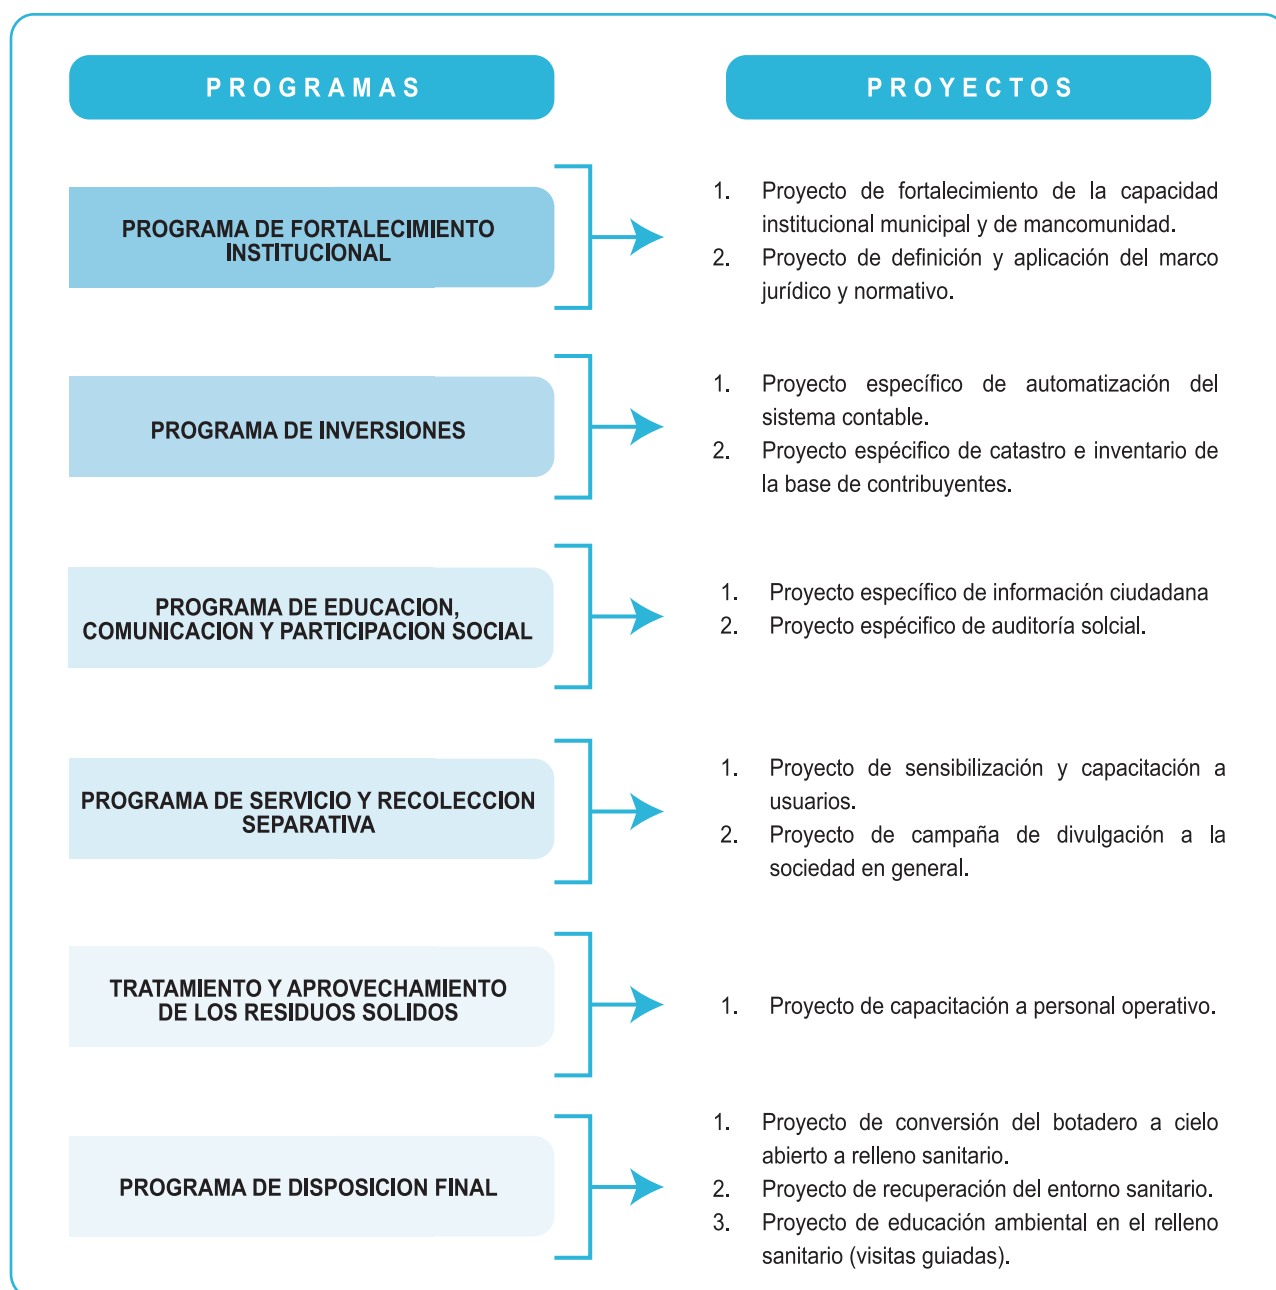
PROGRAMAS

PROYECTOS

PROGRAMA DE FORTALECIMIENTO INSTITUCIONAL

1. Proyecto de fortalecimiento de la capacidad institucional municipal y de mancomunidad.
2. Proyecto de definición y aplicación del marco jurídico y normativo.

PROGRAMA DE INVERSIONES

1. Proyecto específico de automatización del sistema contable.
2. Proyecto espécifico de catastro e inventario de la base de contribuyentes.

PROGRAMA DE EDUCACION, COMUNICACION Y PARTICIPACION SOCIAL

1. Proyecto específico de información ciudadana
2. Proyecto espécifico de auditoría solcial.

PROGRAMA DE SERVICIO Y RECOLECCION SEPARATIVA

1. Proyecto de sensibilización y capacitación a usuarios.
2. Proyecto de campaña de divulgación a la sociedad en general.

TRATAMIENTO Y APROVECHAMIENTO DE LOS RESIDUOS SOLIDOS

1. Proyecto de capacitación a personal operativo.

PROGRAMA DE DISPOSICION FINAL

1. Proyecto de conversión del botadero a cielo abierto a relleno sanitario.
2. Proyecto de recuperación del entorno sanitario.
3. Proyecto de educación ambiental en el relleno sanitario (visitas guiadas).